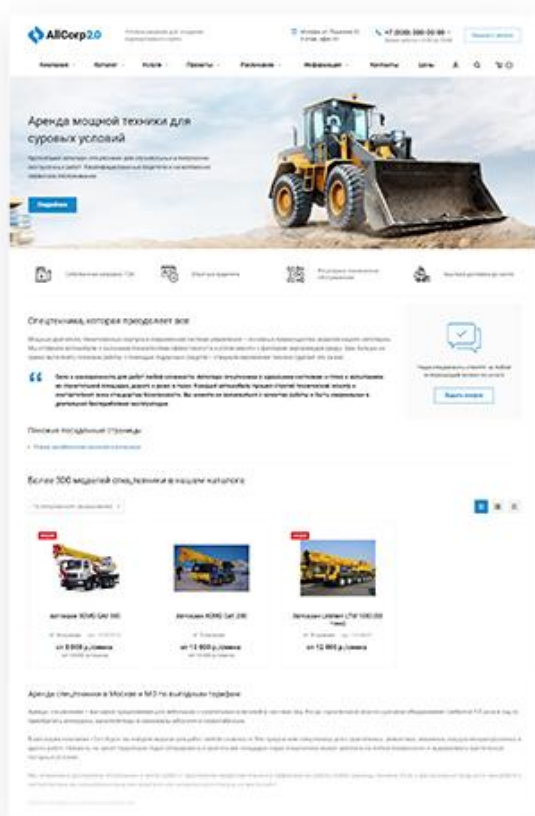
AllCorp2.0

+7 (000) 000-00-00

Компания Каталог Услуги Проекты Решения Информация Контакты Цены

Аренда мощной техники для суровых условий

Подробнее

Спецтехника, которая преодолеет все

Похожие посадочные страницы

Задать вопрос

Более 300 моделей спецтехники в нашем каталоге

Автокран XCMG QAY 300

от 8 000 ₽/смена

Автокран XCMG QAY 200

от 13 000 ₽/смена

Автокран Liebherr LTM 1060

от 12 000 ₽/смена

Аренда спецтехники в Москве и МО по выгодным тарифам

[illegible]